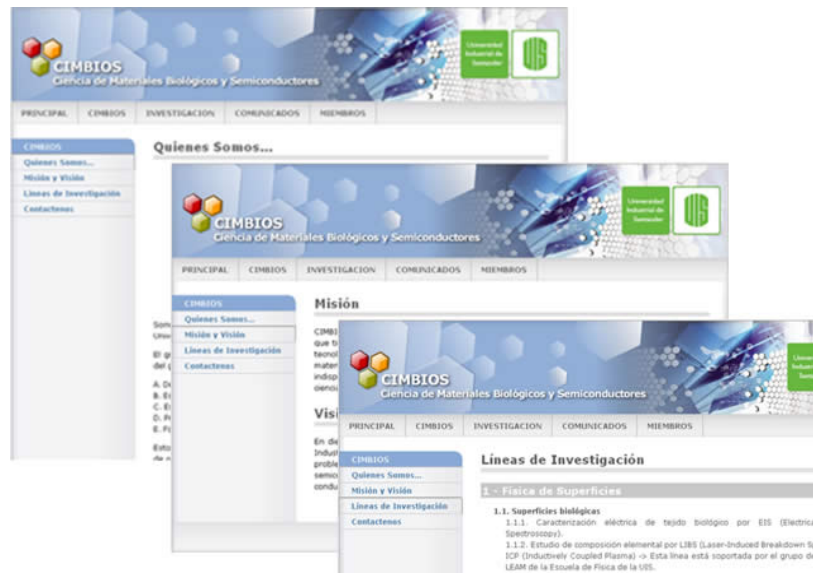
CIMBIOS
Ciencia de Materiales Biológicos y Semiconductores

Universidad Industrial de Santander

PRINCIPAL CIMBIOS INVESTIGACION COMUNICADOS MIEMBROS

CIMBIOS
Quienes Somos...
Misión y Visión
Lineas de Investigación
Contactenos

Quienes Somos...

Som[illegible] Univ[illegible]

El g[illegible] del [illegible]

A. D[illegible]
B. E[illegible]
C. E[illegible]
D. P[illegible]
E. F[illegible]

Esto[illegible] de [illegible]

CIMBIOS
Ciencia de Materiales Biológicos y Semiconductores

Universidad Industrial de Santander

PRINCIPAL CIMBIOS INVESTIGACION COMUNICADOS MIEMBROS

CIMBIOS
Quienes Somos...
Misión y Visión
Lineas de Investigación
Contactenos

Misión

CIMB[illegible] que ti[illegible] tecnol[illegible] mater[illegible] indisp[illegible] cienci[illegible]

Visi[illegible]

En di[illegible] Indus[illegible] proble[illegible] semic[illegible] condu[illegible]

CIMBIOS
Ciencia de Materiales Biológicos y Semiconductores

Universidad Industrial de Sant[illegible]

PRINCIPAL CIMBIOS INVESTIGACION COMUNICADOS MIEMBROS

CIMBIOS
Quienes Somos...
Misión y Visión
Lineas de Investigación
Contactenos

Lineas de Investigación

1 - Fisica de Superficies

1.1. Superficies biológicas
1.1.1. Caracterización eléctrica de tejido biológico por EIS (Electrica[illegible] Spectroscopy).
1.1.2. Estudio de composición elemental por LIBS (Laser-Induced Breakdown S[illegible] ICP (Inductively Coupled Plasma) -> Esta linea está soportada por el grupo de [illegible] LEAM de la Escuela de Física de la UIS.